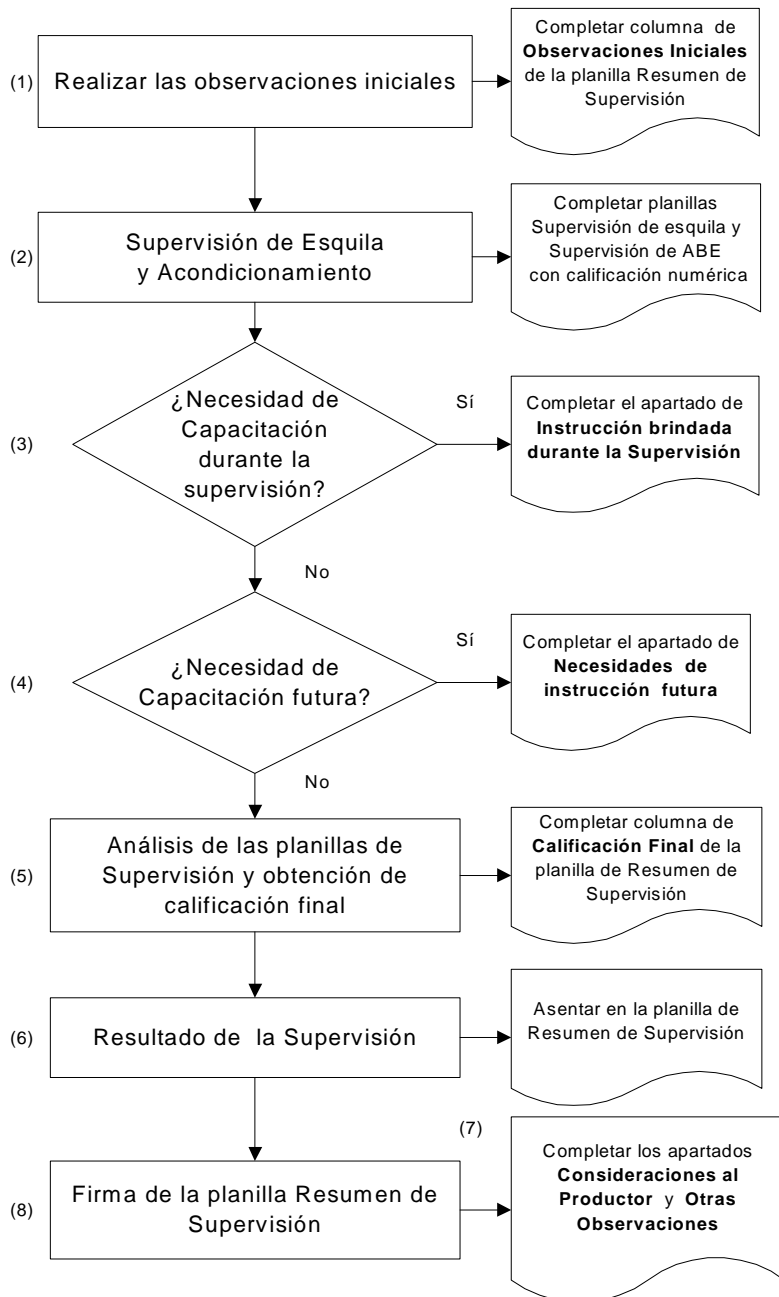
(1) Realizar las observaciones iniciales

Completar columna de **Observaciones Iniciales** de la planilla Resumen de Supervisión

(2) Supervisión de Esquila y Acondicionamiento

Completar planillas Supervisión de esquila y Supervisión de ABE con calificación numérica

(3) ¿Necesidad de Capacitación durante la supervisión?

Sí

Completar el apartado de **Instrucción brindada durante la Supervisión**

No

(4) ¿Necesidad de Capacitación futura?

Sí

Completar el apartado de **Necesidades de instrucción futura**

No

(5) Análisis de las planillas de Supervisión y obtención de calificación final

Completar columna de **Calificación Final** de la planilla de Resumen de Supervisión

(6) Resultado de la Supervisión

Asentar en la planilla de Resumen de Supervisión

(7)

Completar los apartados **Consideraciones al Productor** y **Otras Observaciones**

(8) Firma de la planilla Resumen de Supervisión